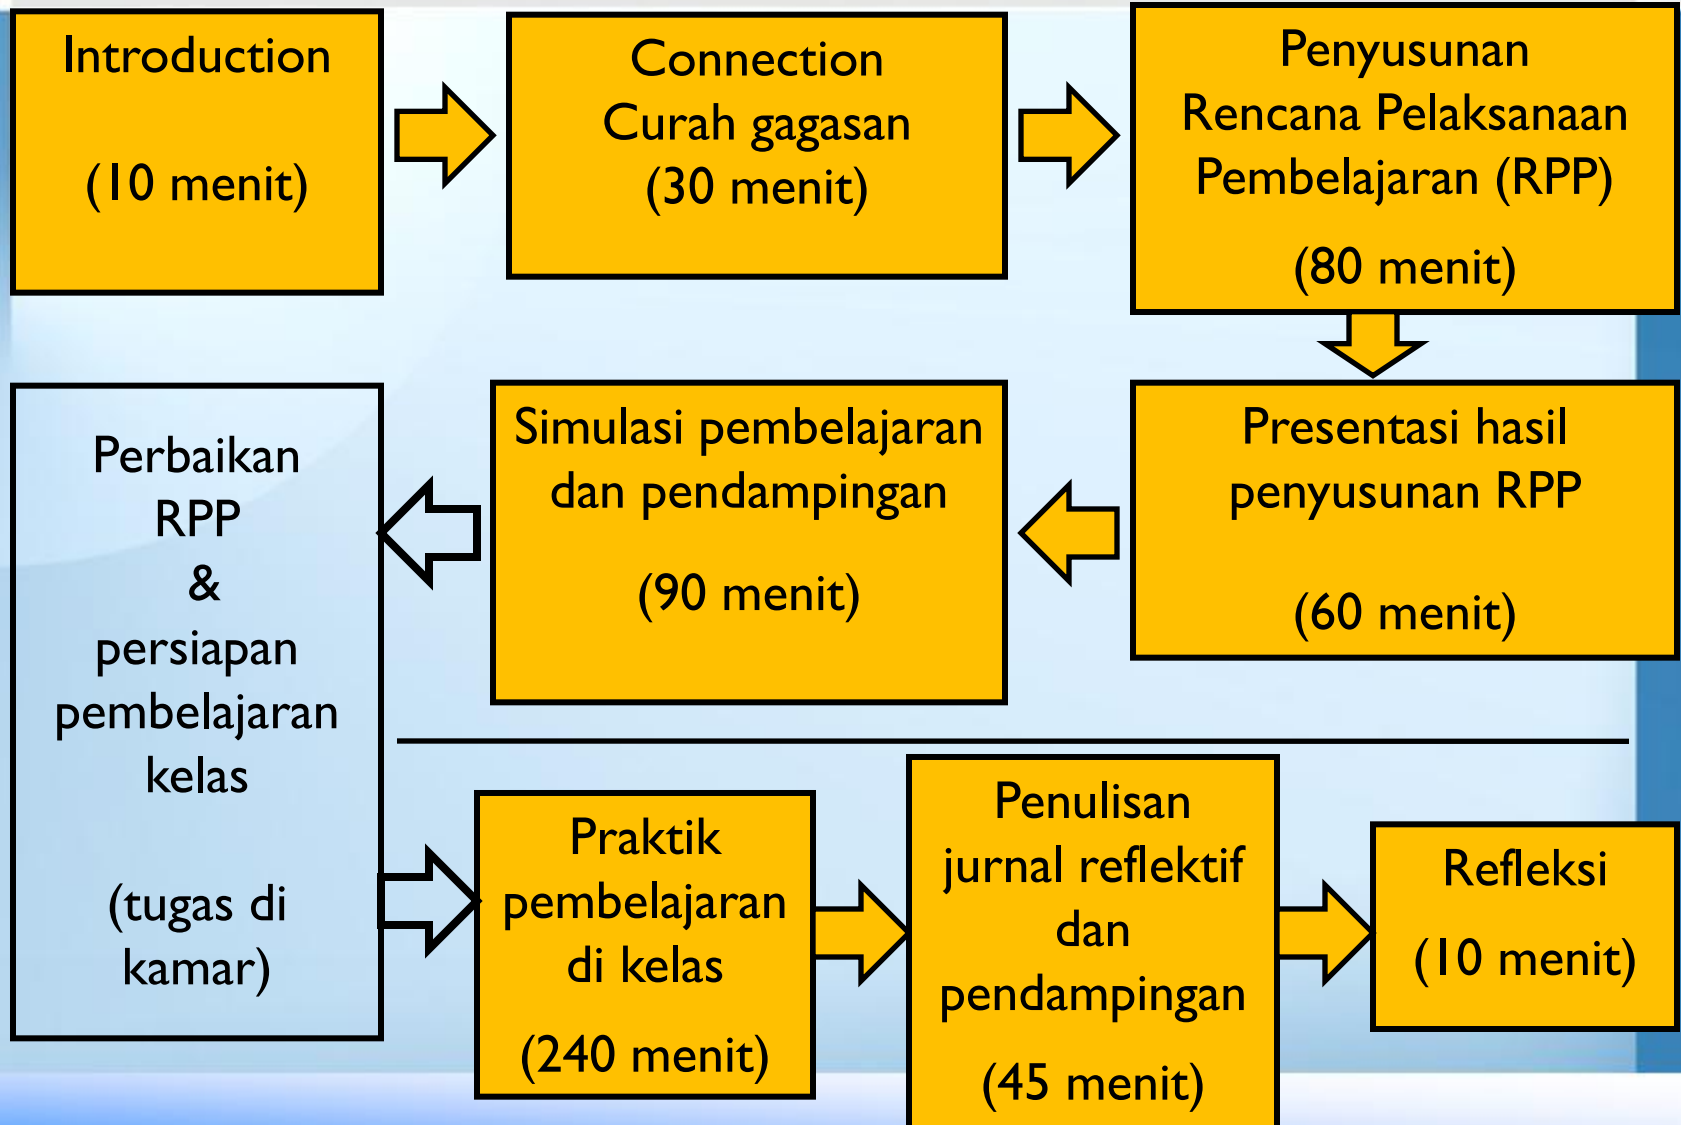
Introduction

(10 menit)

Connection
Curah gagasan
(30 menit)

Penyusunan
Rencana Pelaksanaan
Pembelajaran (RPP)

(80 menit)

Presentasi hasil
penyusunan RPP

(60 menit)

Simulasi pembelajaran
dan pendampingan

(90 menit)

Perbaikan
RPP
&
persiapan
pembelajaran
kelas

(tugas di
kamar)

Praktik
pembelajaran
di kelas

(240 menit)

Penulisan
jurnal reflektif
dan
pendampingan

(45 menit)

Refleksi

(10 menit)